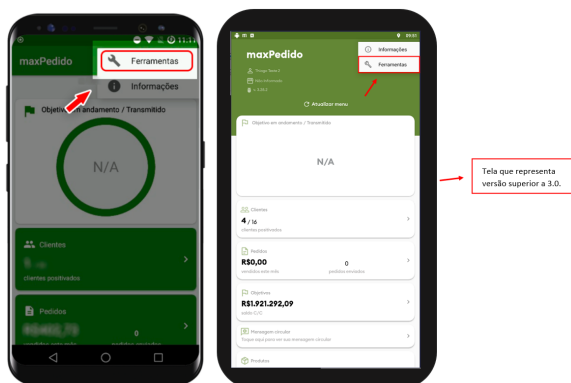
11:1

maxPedido

Ferramentas

Informações

Objetivo em andamento / Transmitido

N/A

Clientes

clientes positivados

Pedidos

maxPedido

Informações

Ferramentas

Atualizar menu

Objetivo em andamento / Transmitido

N/A

Clientes

4 / 16

clientes positivados

Pedidos

R$0,00

vendidos este mês

0

pedidos enviados

Objetivo

R$1.921.292,09

saldo C/C

Mensagem circular

Produtos

Tela que representa versão superior a 3.0.